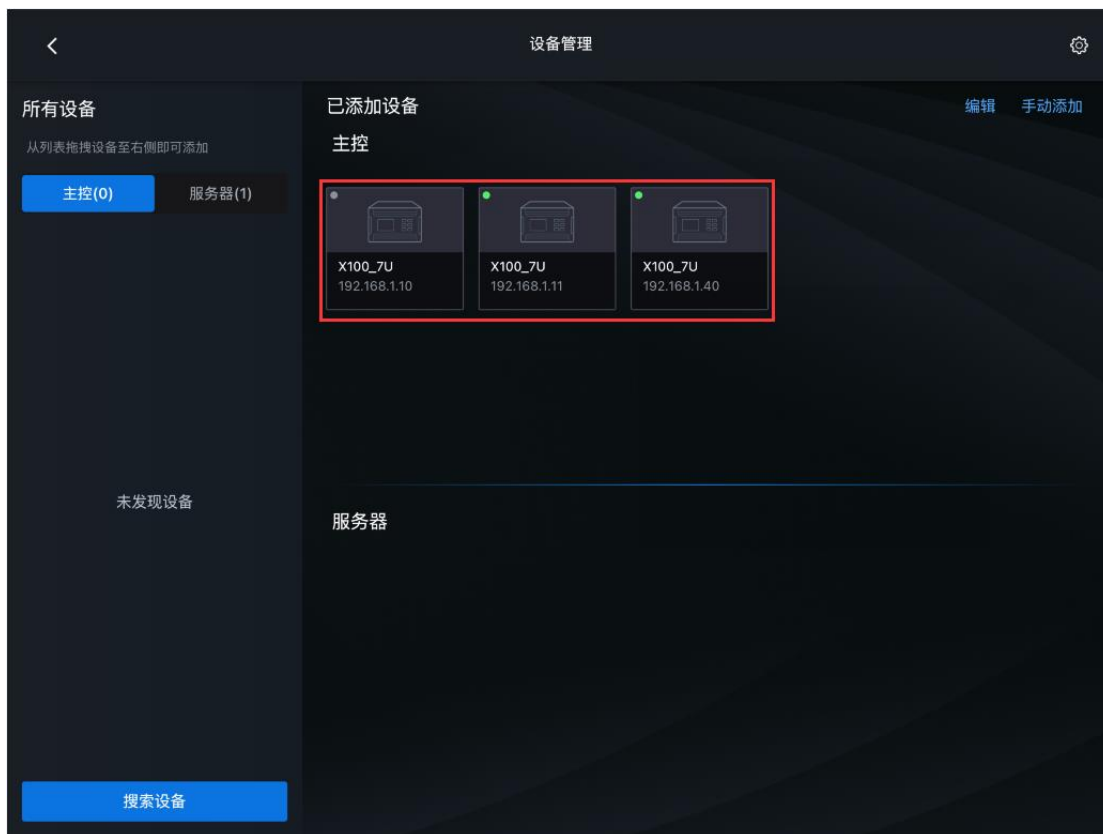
<

设备管理

所有设备

从列表拖拽设备至右侧即可添加

主控(0)

服务器(1)

未发现设备

搜索设备

已添加设备

编辑

手动添加

主控

X100_7U
192.168.1.10

X100_7U
192.168.1.11

X100_7U
192.168.1.40

服务器